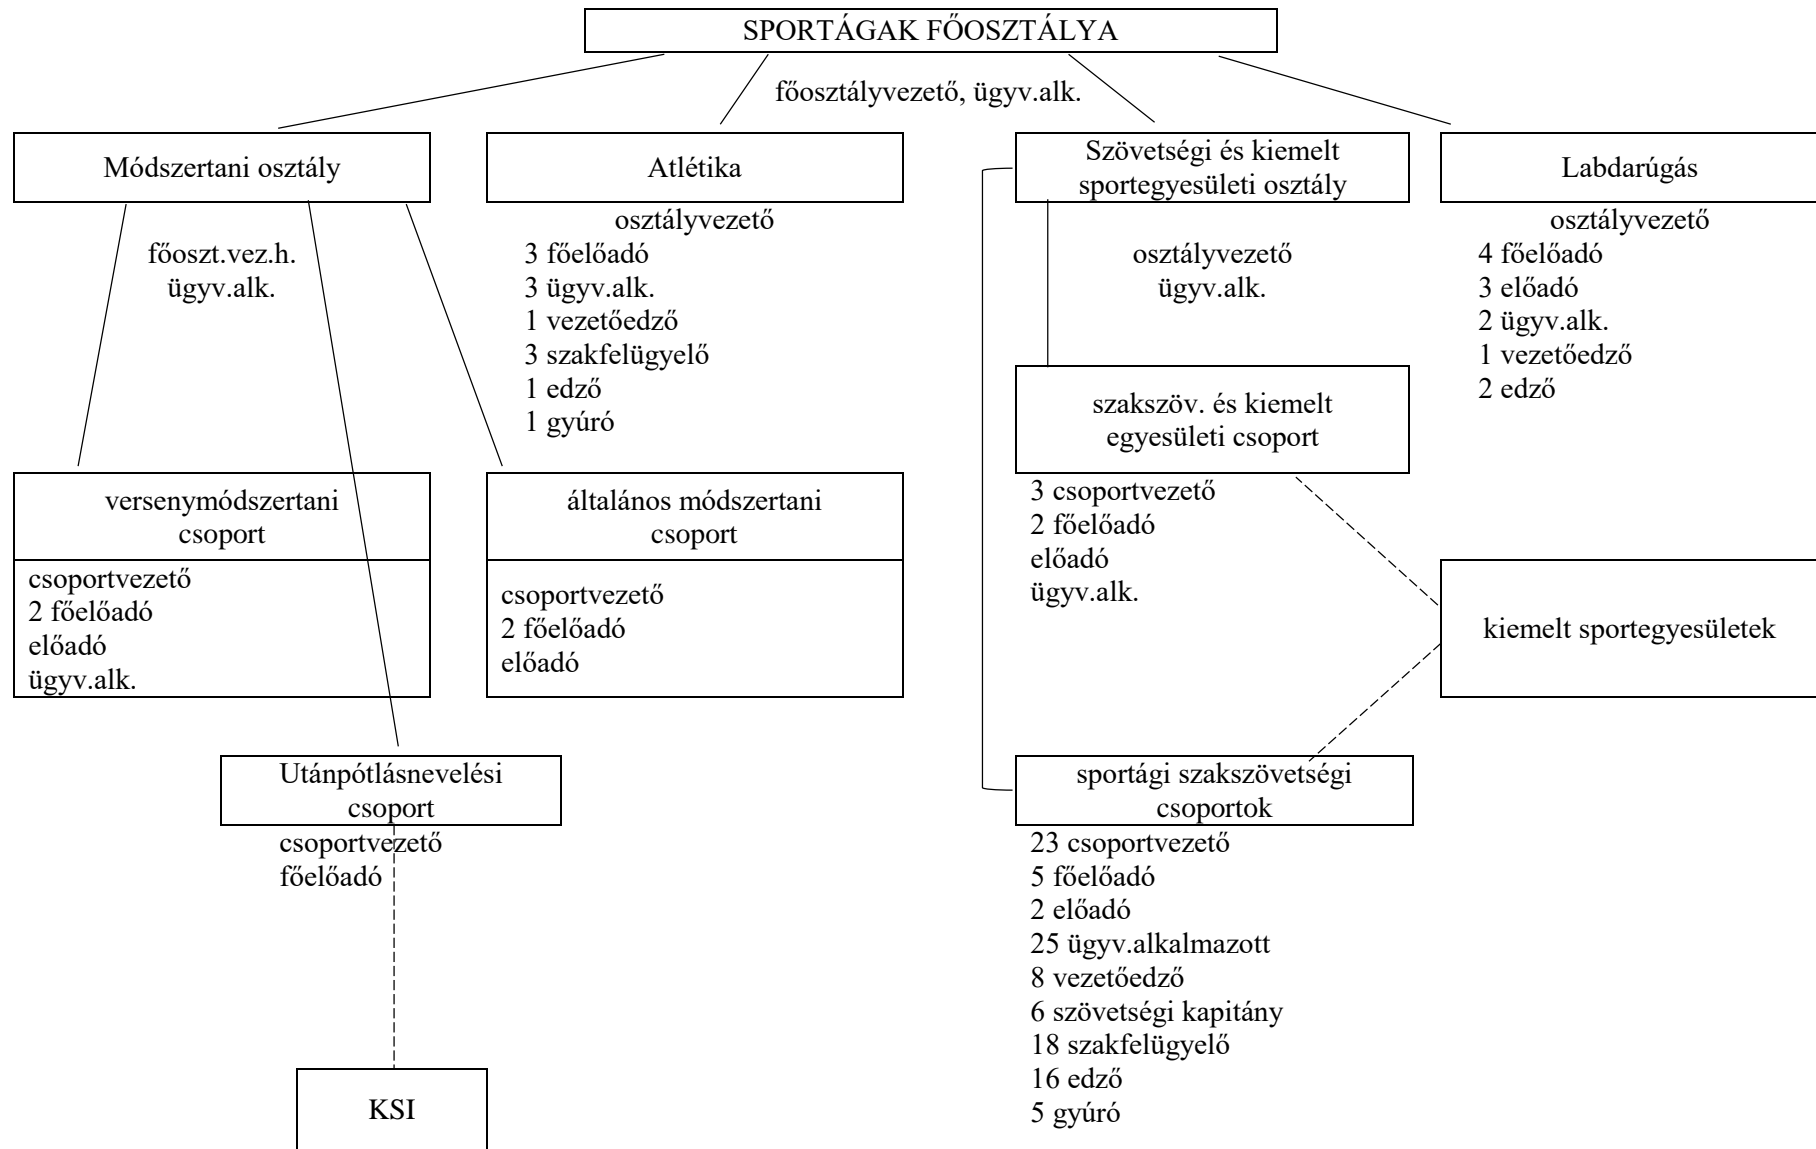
SPORTÁGAK FŐOSZTÁLYA

főosztályvezető, ügyv.alk.

Módszertani osztály

főoszt.vez.h.
ügyv.alk.

Atlétika

osztályvezető
3 főelőadó
3 ügyv.alk.
1 vezetőedző
3 szakfelügyelő
1 edző
1 gyúró

Szövetségi és kiemelt sportegyesületi osztály

osztályvezető
ügyv.alk.

Labdarúgás

osztályvezető
4 főelőadó
3 előadó
2 ügyv.alk.
1 vezetőedző
2 edző

szakszöv. és kiemelt egyesületi csoport

3 csoportvezető
2 főelőadó
előadó
ügyv.alk.

versenymódszertani csoport

csoportvezető
2 főelőadó
előadó
ügyv.alk.

általános módszertani csoport

csoportvezető
2 főelőadó
előadó

kiemelt sportegyesületek

Utánpótlásnevelési csoport

csoportvezető
főelőadó

sportági szakszövetségi csoportok

23 csoportvezető
5 főelőadó
2 előadó
25 ügyv.alkalmazott
8 vezetőedző
6 szövetségi kapitány
18 szakfelügyelő
16 edző
5 gyúró

KSI